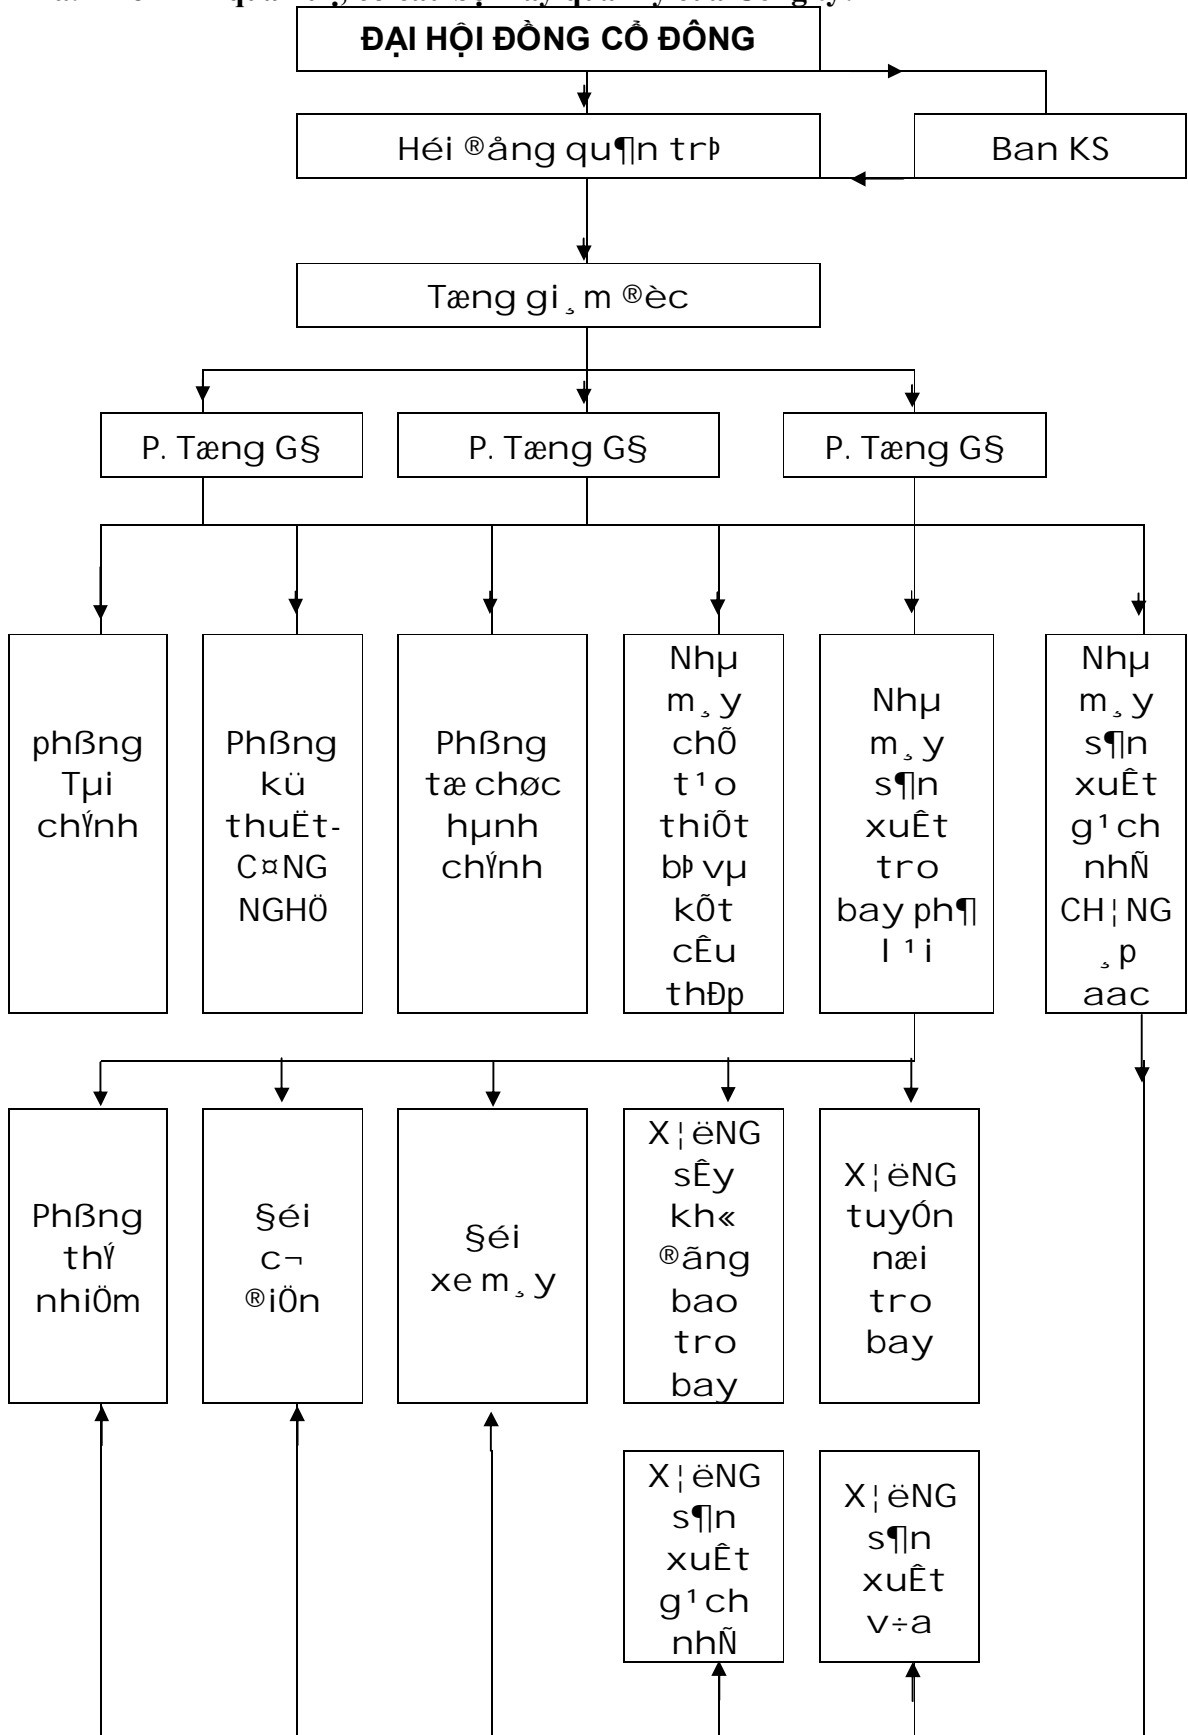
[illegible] quản lý, cơ cấu bộ máy quản lý của Công ty:

ĐẠI HỘI ĐỒNG CỔ ĐÔNG

Héi ®ång qu¶n trÞ

Ban KS

Tæng gi¸m ®èc

P. Tæng G§

P. Tæng G§

P. Tæng G§

phßng Tµi chÝnh

Phßng kü thuËt-C¤NG NGHÖ

Phßng tæ chøc hµnh chÝnh

Nhµ m¸y chÕ t¹o thiÕt bÞ vµ kÕt cÊu thÐp

Nhµ m¸y s¶n xuÊt tro bay ph¶ l¹i

Nhµ m¸y s¶n xuÊt g¹ch nhÑ CH¦NG ¸p aac

Phßng thÝ nhiÖm

§éi c¬ ®iÖn

§éi xe m¸y

X¦ëNG sÊy kh« ®ãng bao tro bay

X¦ëNG tuyÓn næi tro bay

X¦ëNG s¶n xuÊt g¹ch nhÑ

X¦ëNG s¶n xuÊt v÷a